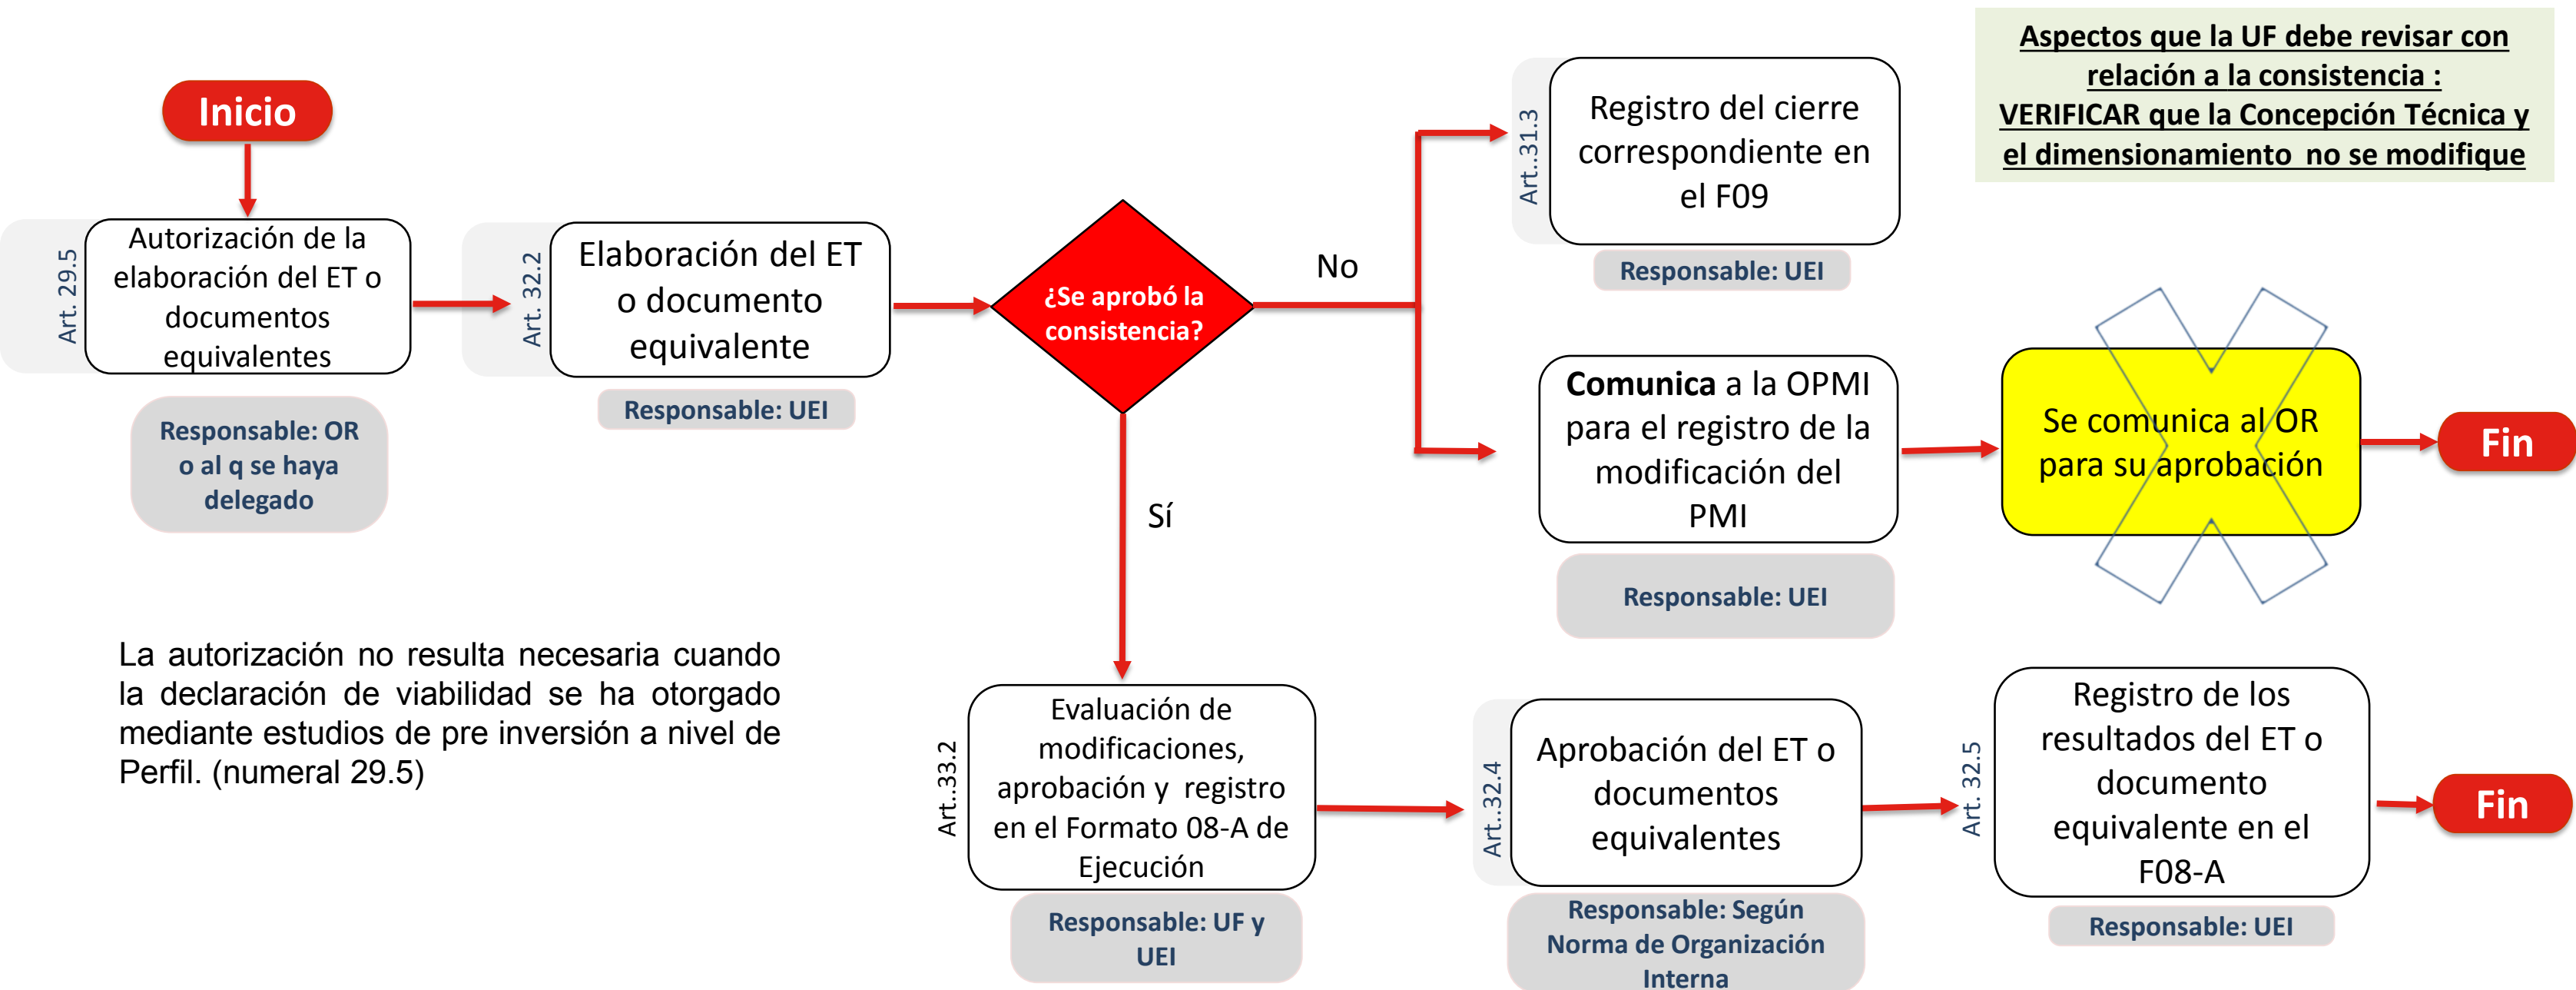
Aspectos que la UF debe revisar con relación a la consistencia : VERIFICAR que la Concepción Técnica y el dimensionamiento no se modifique

Inicio

Art. 29.5

Autorización de la elaboración del ET o documentos equivalentes

Responsable: OR o al q se haya delegado

Art. 32.2

Elaboración del ET o documento equivalente

Responsable: UEI

¿Se aprobó la consistencia?

No

Art..31.3

Registro del cierre correspondiente en el F09

Responsable: UEI

**Comunica** a la OPMI para el registro de la modificación del PMI

Responsable: UEI

Se comunica al OR para su aprobación

Fin

Sí

La autorización no resulta necesaria cuando la declaración de viabilidad se ha otorgado mediante estudios de pre inversión a nivel de Perfil. (numeral 29.5)

Art..33.2

Evaluación de modificaciones, aprobación y registro en el Formato 08-A de Ejecución

Responsable: UF y UEI

Art..32.4

Aprobación del ET o documentos equivalentes

Responsable: Según Norma de Organización Interna

Art. 32.5

Registro de los resultados del ET o documento equivalente en el F08-A

Responsable: UEI

Fin